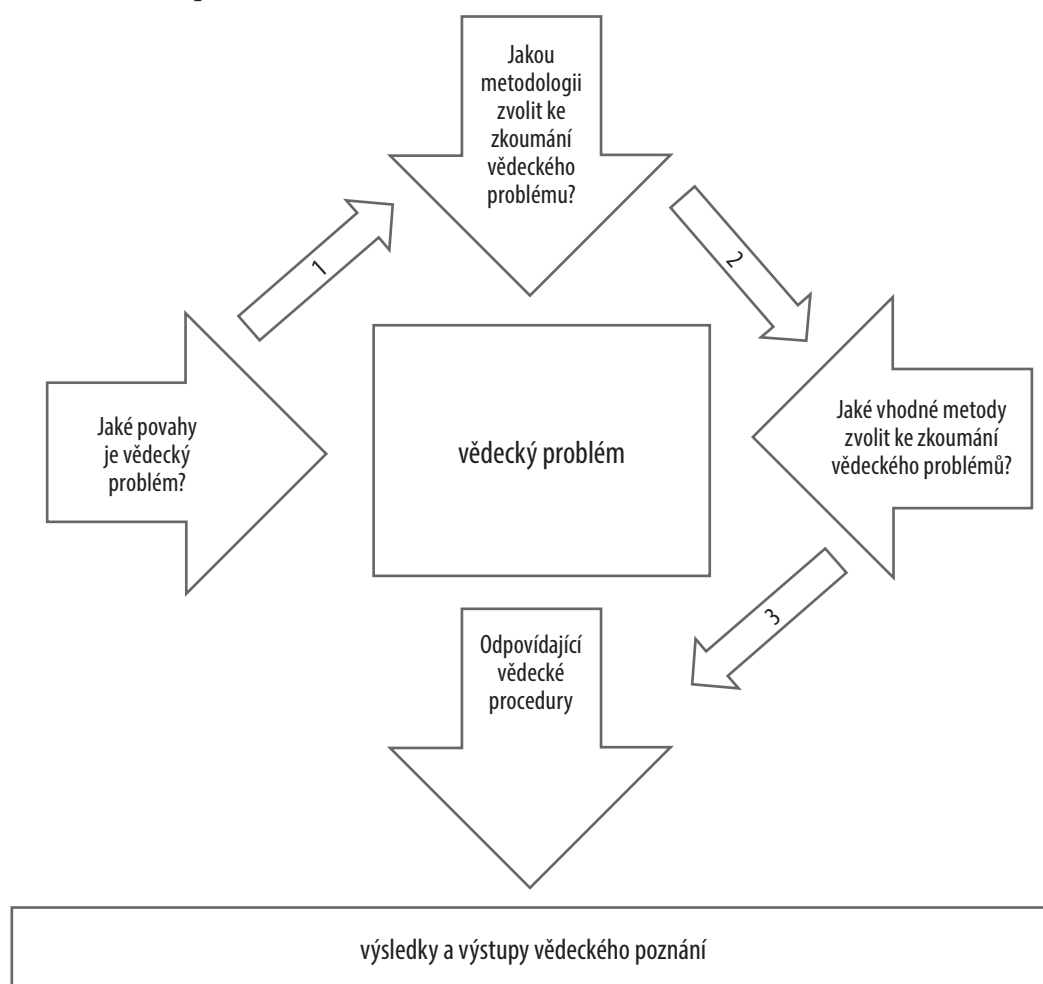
Jakou metodologii zvolit ke zkoumání vědeckého problému?

1

2

Jaké povahy je vědecký problém?

vědecký problém

Jaké vhodné metody zvolit ke zkoumání vědeckého problémů?

3

Odpovídající vědecké procedury

výsledky a výstupy vědeckého poznání